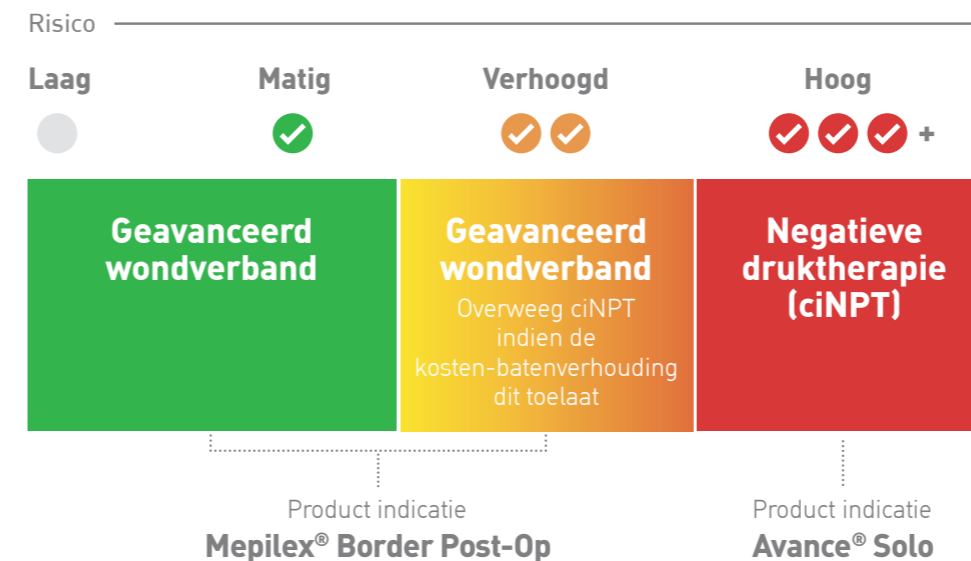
Risico

Laag

Matig

Verhoogd

Hoog

+

Geavanceerd wondverband

Geavanceerd wondverband

Overweeg ciNPT indien de kosten-batenverhouding dit toelaat

Negatieve druktherapie (ciNPT)

Product indicatie

Mepilex® Border Post-Op

Product indicatie

Avance® Solo